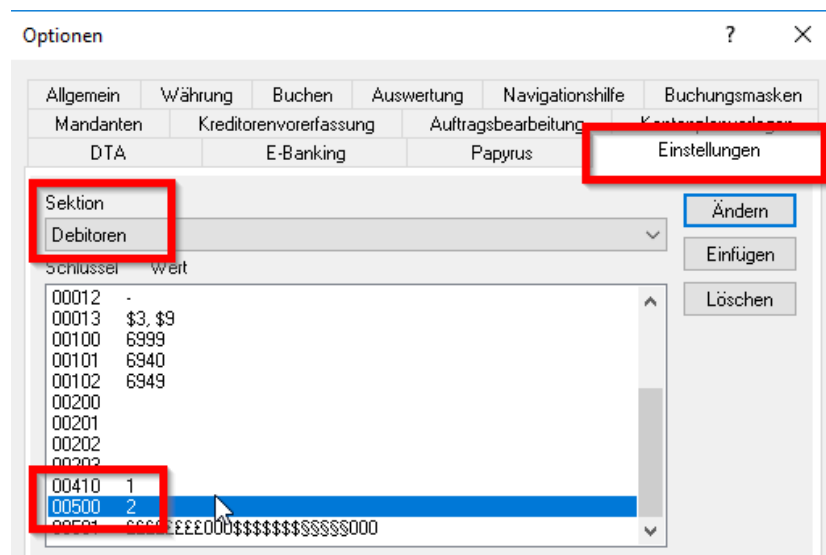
Optionen

?

Allgemein | Währung | Buchen | Auswertung | Navigationshilfe | Buchungsmasken
Mandanten | Kreditorenvorerfassung | Auftragsbearbeitung | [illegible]
DTA | E-Banking | Papyrus | Einstellungen

Sektion
Debitoren

Schlüssel Wert

00012 -
00013 $3, $9
00100 6999
00101 6940
00102 6949
00200
00201
00202
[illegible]
00410 1
00500 2
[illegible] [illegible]£££000$$$$$$$§§§§§000

Ändern
Einfügen
Löschen